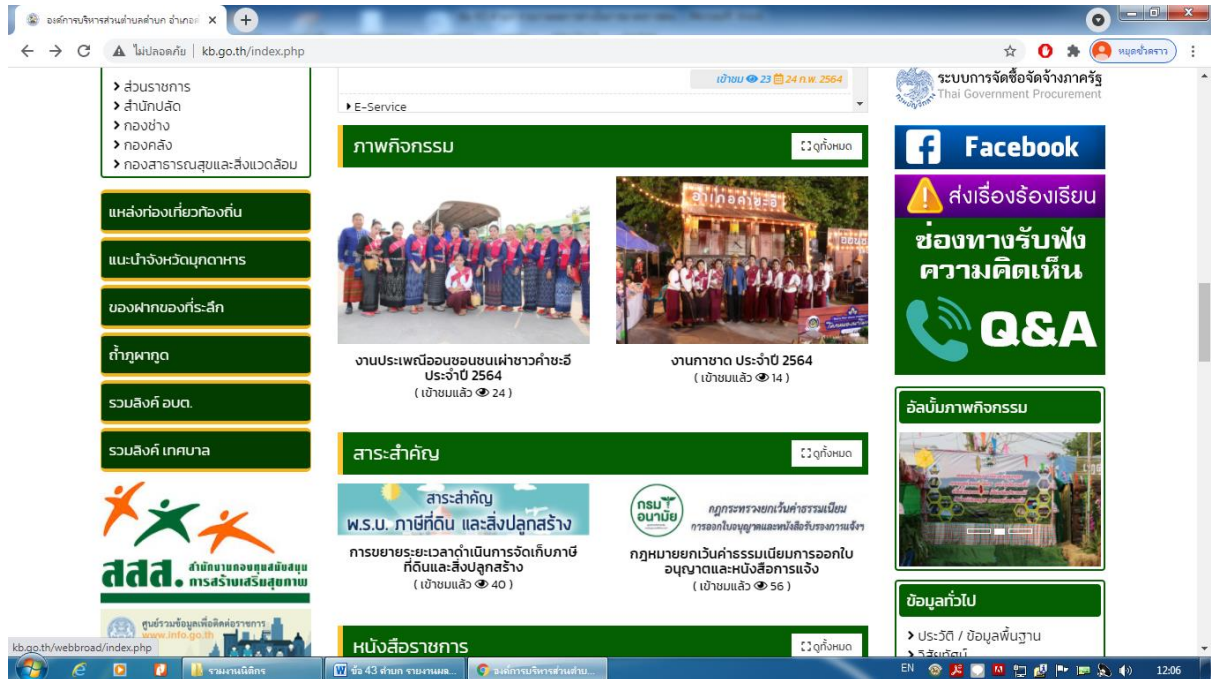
องค์การบริหารส่วนตำบลคำบก อำเภอ ×

ไม่ปลอดภัย | kb.go.th/index.php

หยุดชั่วคราว

› ส่วนราชการ
› สำนักปลัด
› กองช่าง
› กองคลัง
› กองสาธารณสุขและสิ่งแวดล้อม

แหล่งท่องเที่ยวท้องถิ่น

แนะนำจังหวัดมุกดาหาร

ของฝากของที่ระลึก

ถ้ำภูผาภูด

รวมลิงค์ อบต.

รวมลิงค์ เทศบาล

สสส. สำนักงานกองทุนสนับสนุนการสร้างเสริมสุขภาพ

ศูนย์รวมข้อมูลเพื่อติดต่อราชการ www.info.go.th

เข้าชม 23 24 ก.พ. 2564

› E-Service

ภาพกิจกรรม

ดูทั้งหมด

อำเภอคำชะอี

งานประเพณีจอนซอนชนเผ่าชาวคำชะอี ประจำปี 2564
( เข้าชมแล้ว 24 )

งานกาชาด ประจำปี 2564
( เข้าชมแล้ว 14 )

สาระสำคัญ

ดูทั้งหมด

สาระสำคัญ พ.ร.บ. ภาษีที่ดิน และสิ่งปลูกสร้าง

การขยายระยะเวลาดำเนินการจัดเก็บภาษีที่ดินและสิ่งปลูกสร้าง
( เข้าชมแล้ว 40 )

กรมอนามัย กฎกระทรวงยกเว้นค่าธรรมเนียม การออกใบอนุญาตและหนังสือรับรองการแจ้ง

กฎหมายยกเว้นค่าธรรมเนียมการออกใบอนุญาตและหนังสือการแจ้ง
( เข้าชมแล้ว 56 )

หนังสือราชการ

ดูทั้งหมด

ระบบการจัดซื้อจัดจ้างภาครัฐ
Thai Government Procurement

Facebook

ส่งเรื่องร้องเรียน

ช่องทางรับฟังความคิดเห็น

Q&A

อัลบั้มภาพกิจกรรม

ข้อมูลทั่วไป

› ประวัติ / ข้อมูลพื้นฐาน
› วิสัยทัศน์

kb.go.th/webbroad/index.php

รวมงานนิติกร

ข้อ 43 คำบก รายงานผล...

องค์การบริหารส่วนตำบ...

EN

12:06